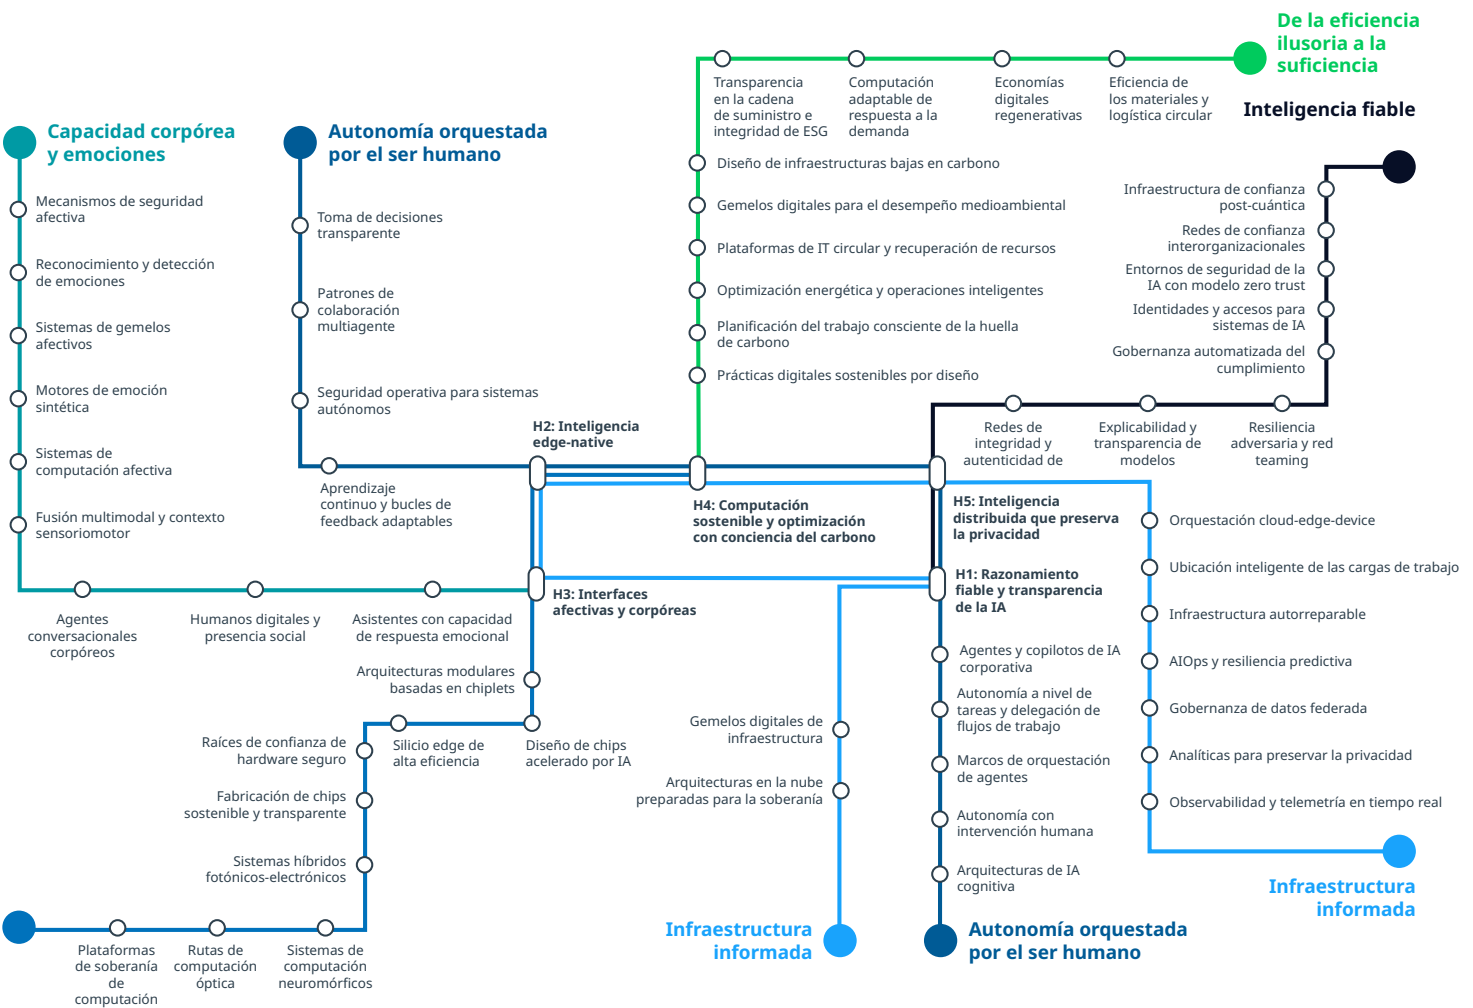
De la eficiencia ilusoria a la suficiencia

Transparencia en la cadena de suministro e integridad de ESG

Computación adaptable de respuesta a la demanda

Economías digitales regenerativas

Eficiencia de los materiales y logística circular

Inteligencia fiable

Capacidad corpórea y emociones

Autonomía orquestada por el ser humano

Diseño de infraestructuras bajas en carbono

Gemelos digitales para el desempeño medioambiental

Plataformas de IT circular y recuperación de recursos

Optimización energética y operaciones inteligentes

Planificación del trabajo consciente de la huella de carbono

Prácticas digitales sostenibles por diseño

Mecanismos de seguridad afectiva

Reconocimiento y detección de emociones

Sistemas de gemelos afectivos

Motores de emoción sintética

Sistemas de computación afectiva

Fusión multimodal y contexto sensoriomotor

Toma de decisiones transparente

Patrones de colaboración multiagente

Seguridad operativa para sistemas autónomos

Aprendizaje continuo y bucles de feedback adaptables

Infraestructura de confianza post-cuántica

Redes de confianza interorganizacionales

Entornos de seguridad de la IA con modelo zero trust

Identidades y accesos para sistemas de IA

Gobernanza automatizada del cumplimiento

Redes de integridad y autenticidad de

Explicabilidad y transparencia de modelos

Resiliencia adversaria y red teaming

H2: Inteligencia edge-native

H4: Computación sostenible y optimización con conciencia del carbono

H5: Inteligencia distribuida que preserva la privacidad

H1: Razonamiento fiable y transparencia de la IA

H3: Interfaces afectivas y corpóreas

Orquestación cloud-edge-device

Ubicación inteligente de las cargas de trabajo

Infraestructura autorreparable

AIOps y resiliencia predictiva

Gobernanza de datos federada

Analíticas para preservar la privacidad

Observabilidad y telemetría en tiempo real

Agentes conversacionales corpóreos

Humanos digitales y presencia social

Asistentes con capacidad de respuesta emocional

Arquitecturas modulares basadas en chiplets

Raíces de confianza de hardware seguro

Silicio edge de alta eficiencia

Diseño de chips acelerado por IA

Fabricación de chips sostenible y transparente

Sistemas híbridos fotónicos-electrónicos

Gemelos digitales de infraestructura

Arquitecturas en la nube preparadas para la soberanía

Agentes y copilotos de IA corporativa

Autonomía a nivel de tareas y delegación de flujos de trabajo

Marcos de orquestación de agentes

Autonomía con intervención humana

Arquitecturas de IA cognitiva

Plataformas de soberanía de computación

Rutas de computación óptica

Sistemas de computación neuromórficos

Infraestructura informada

Autonomía orquestada por el ser humano

Infraestructura informada